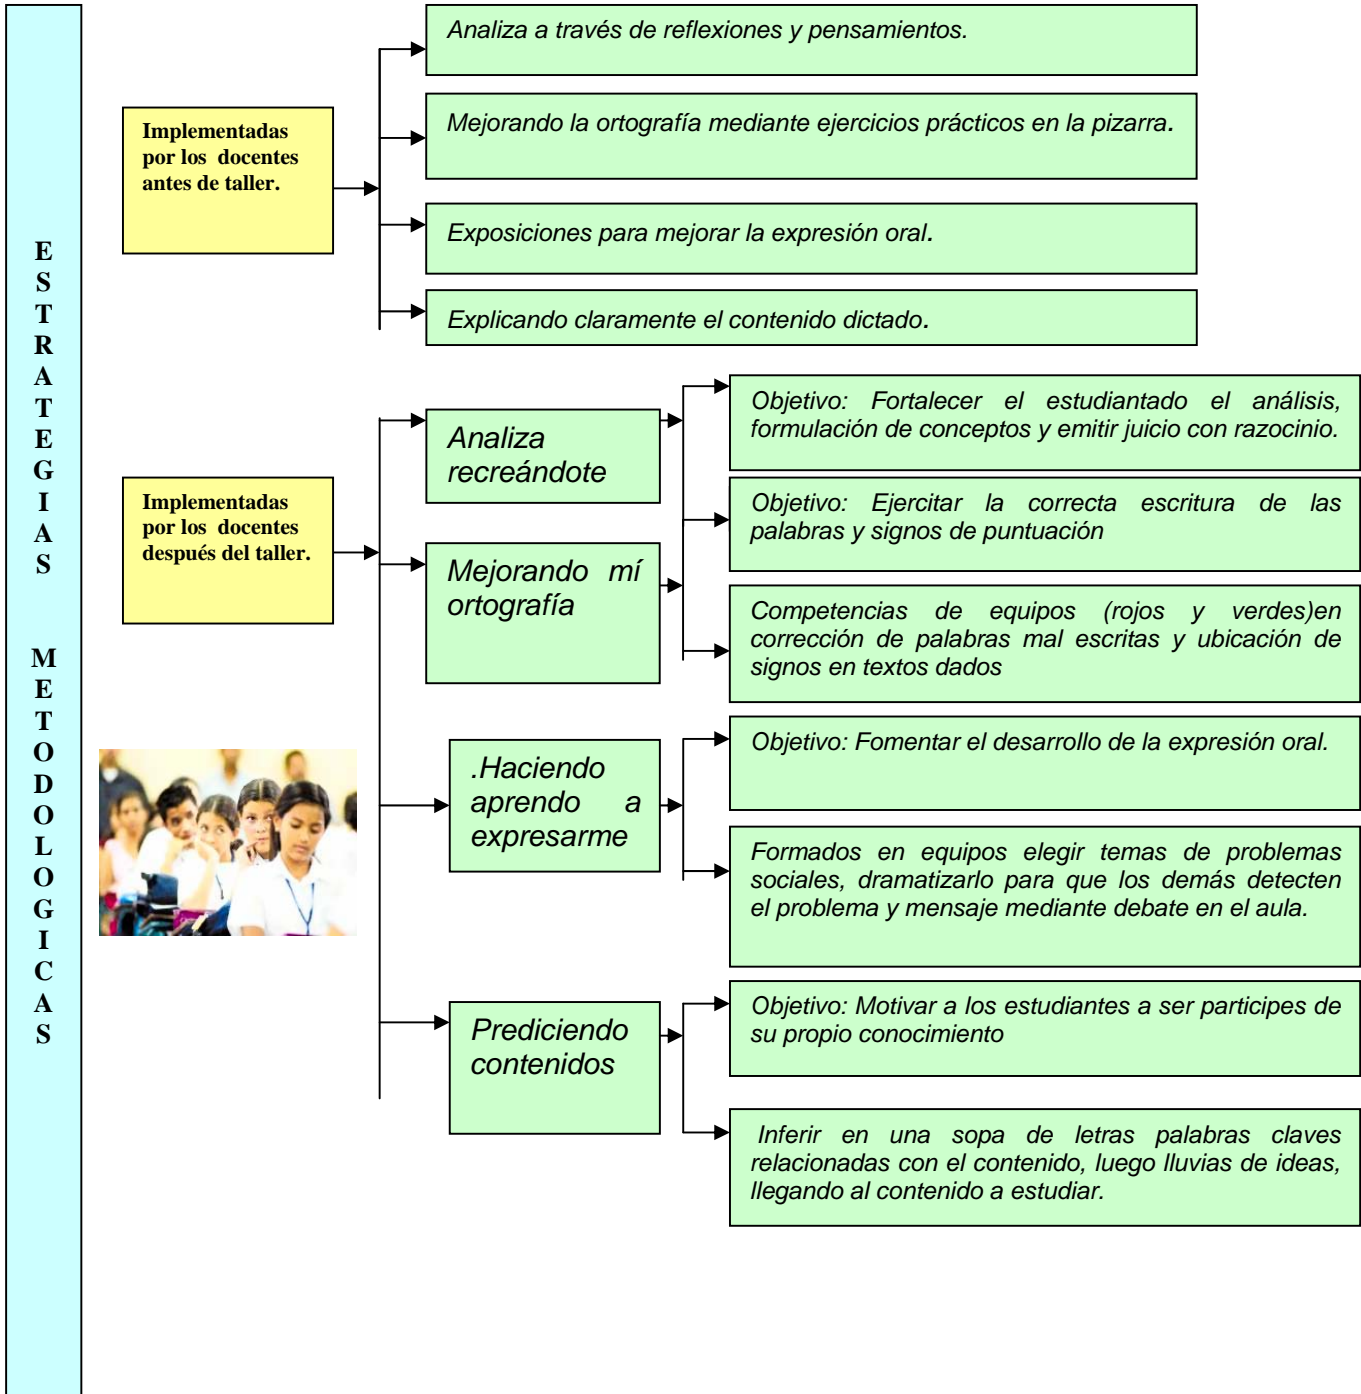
ESTRATEGIAS METODOLOGICAS

Implementadas por los docentes antes de taller.

Analiza a través de reflexiones y pensamientos.

Mejorando la ortografía mediante ejercicios prácticos en la pizarra.

Exposiciones para mejorar la expresión oral.

Explicando claramente el contenido dictado.

Implementadas por los docentes después del taller.

Analiza recreándote

Objetivo: Fortalecer el estudiantado el análisis, formulación de conceptos y emitir juicio con razocinio.

Mejorando mí ortografía

Objetivo: Ejercitar la correcta escritura de las palabras y signos de puntuación

Competencias de equipos (rojos y verdes)en corrección de palabras mal escritas y ubicación de signos en textos dados

.Haciendo aprendo a expresarme

Objetivo: Fomentar el desarrollo de la expresión oral.

Formados en equipos elegir temas de problemas sociales, dramatizarlo para que los demás detecten el problema y mensaje mediante debate en el aula.

Prediciendo contenidos

Objetivo: Motivar a los estudiantes a ser participes de su propio conocimiento

Inferir en una sopa de letras palabras claves relacionadas con el contenido, luego lluvias de ideas, llegando al contenido a estudiar.